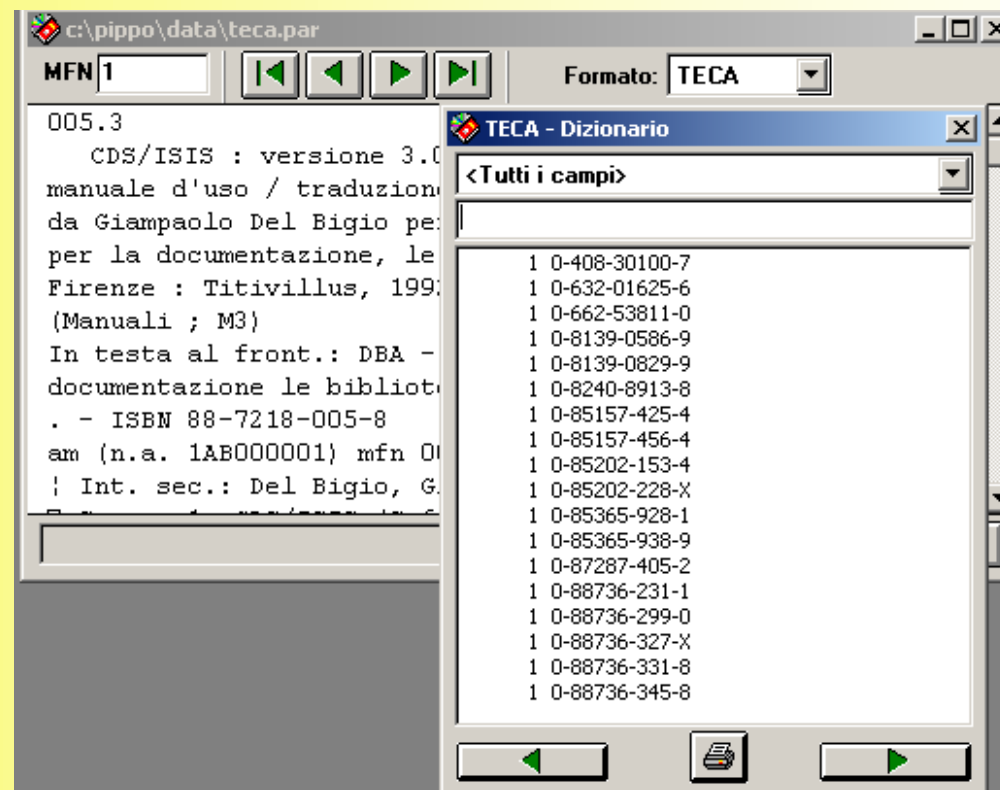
c:\pippo\data\teca.par

MFN 1

Formato: TECA

005.3
CDS/ISIS : versione 3.0
manuale d'uso / traduzione
da Giampaolo Del Bigio pe
per la documentazione, le
Firenze : Titivillus, 199
(Manuali ; M3)
In testa al front.: DBA -
documentazione le bibliot
. - ISBN 88-7218-005-8
am (n.a. 1AB000001) mfn 0
¦ Int. sec.: Del Bigio, G.

TECA - Dizionario

<Tutti i campi>

1 0-408-30100-7
1 0-632-01625-6
1 0-662-53811-0
1 0-8139-0586-9
1 0-8139-0829-9
1 0-8240-8913-8
1 0-85157-425-4
1 0-85157-456-4
1 0-85202-153-4
1 0-85202-228-X
1 0-85365-928-1
1 0-85365-938-9
1 0-87287-405-2
1 0-88736-231-1
1 0-88736-299-0
1 0-88736-327-X
1 0-88736-331-8
1 0-88736-345-8